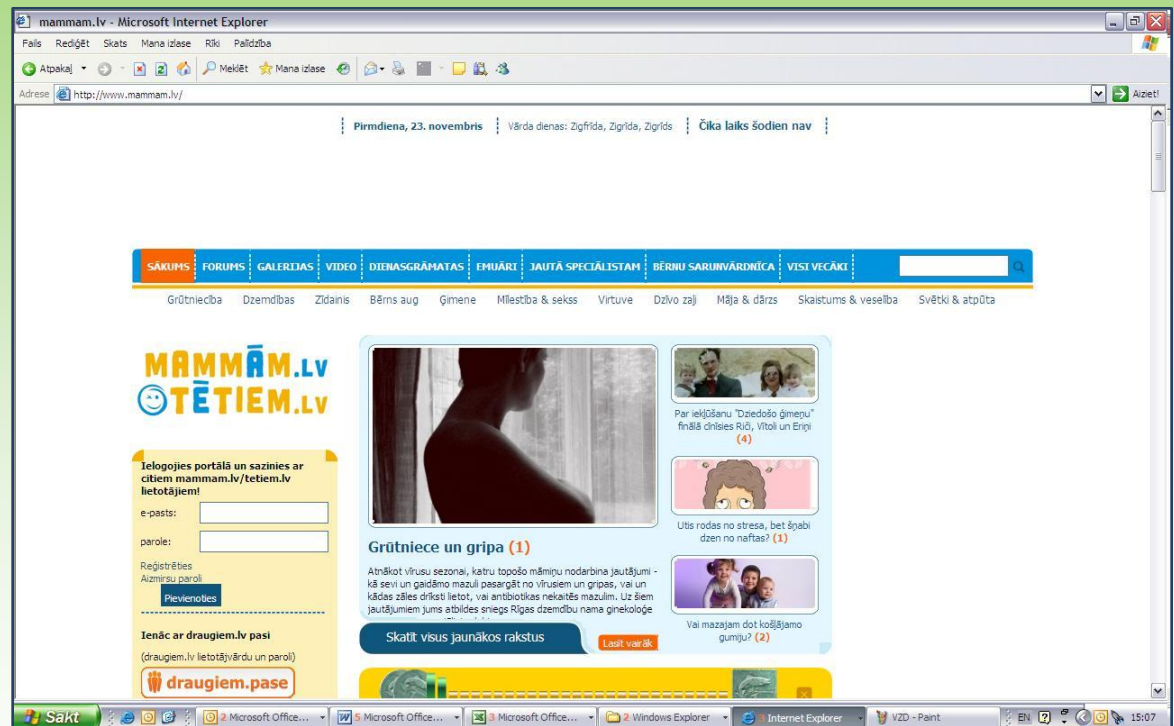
mammam.lv - Microsoft Internet Explorer

Fails Rediģēt Skats Mana izlase Rīki Palīdzība

Atpakaļ Meklēt Mana izlase

Adrese http://www.mammam.lv/ Aiziet!

Pirmdiena, 23. novembris | Vārda dienas: Zigfrīda, Zigrīda, Zigrīds | Čika laiks šodien nav

SĀKUMS FORUMS GALERIJAS VIDEO DIENASGRĀMATAS EMUĀRI JAUTĀ SPECIĀLISTAM BĒRNU SARUNVĀRDNĪCA VISI VECĀKI

Grūtniecība Dzemdības Zīdainis Bērns aug Ģimene Mīlestība & sekss Virtuve Dzīvo zaļi Māja & dārzs Skaistums & veselība Svētki & atpūta

MAMMAM.LV
TĒTIEM.LV

Ielogojies portālā un sazinies ar citiem mammam.lv/tetiem.lv lietotājiem!

e-pasts:

parole:

Reģistrēties
Aizmirsu paroli
Pievienoties

Ienāc ar draugiem.lv pasi

(draugiem.lv lietotājvārdu un paroli)

draugiem.pase

Grūtniece un gripa (1)

Atnākot vīrusu sezonai, katru topošo māmiņu nodarbina jautājumi - kā sevi un gaidāmo mazuli pasargāt no vīrusiem un gripas, vai un kādas zāles drīksti lietot, vai antibiotikas nekaitēs mazulim. Uz šiem jautājumiem jums atbildes sniegs Rīgas dzemdību nama ginekoloģe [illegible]

Skatīt visus jaunākos rakstus

Lasīt vairāk

Par iekļūšanu "Dziedošo ģimeņu" finālā cīnīsies Riči, Vītoli un Ériņi (4)

Utis rodas no stresa, bet šņabi dzen no naftas? (1)

Vai mazajam dot košļājamo gumiju? (2)

Sākt | 2 Microsoft Office... | 5 Microsoft Office... | 3 Microsoft Office... | 2 Windows Explorer | 3 Internet Explorer | VZD - Paint | EN | 15:07